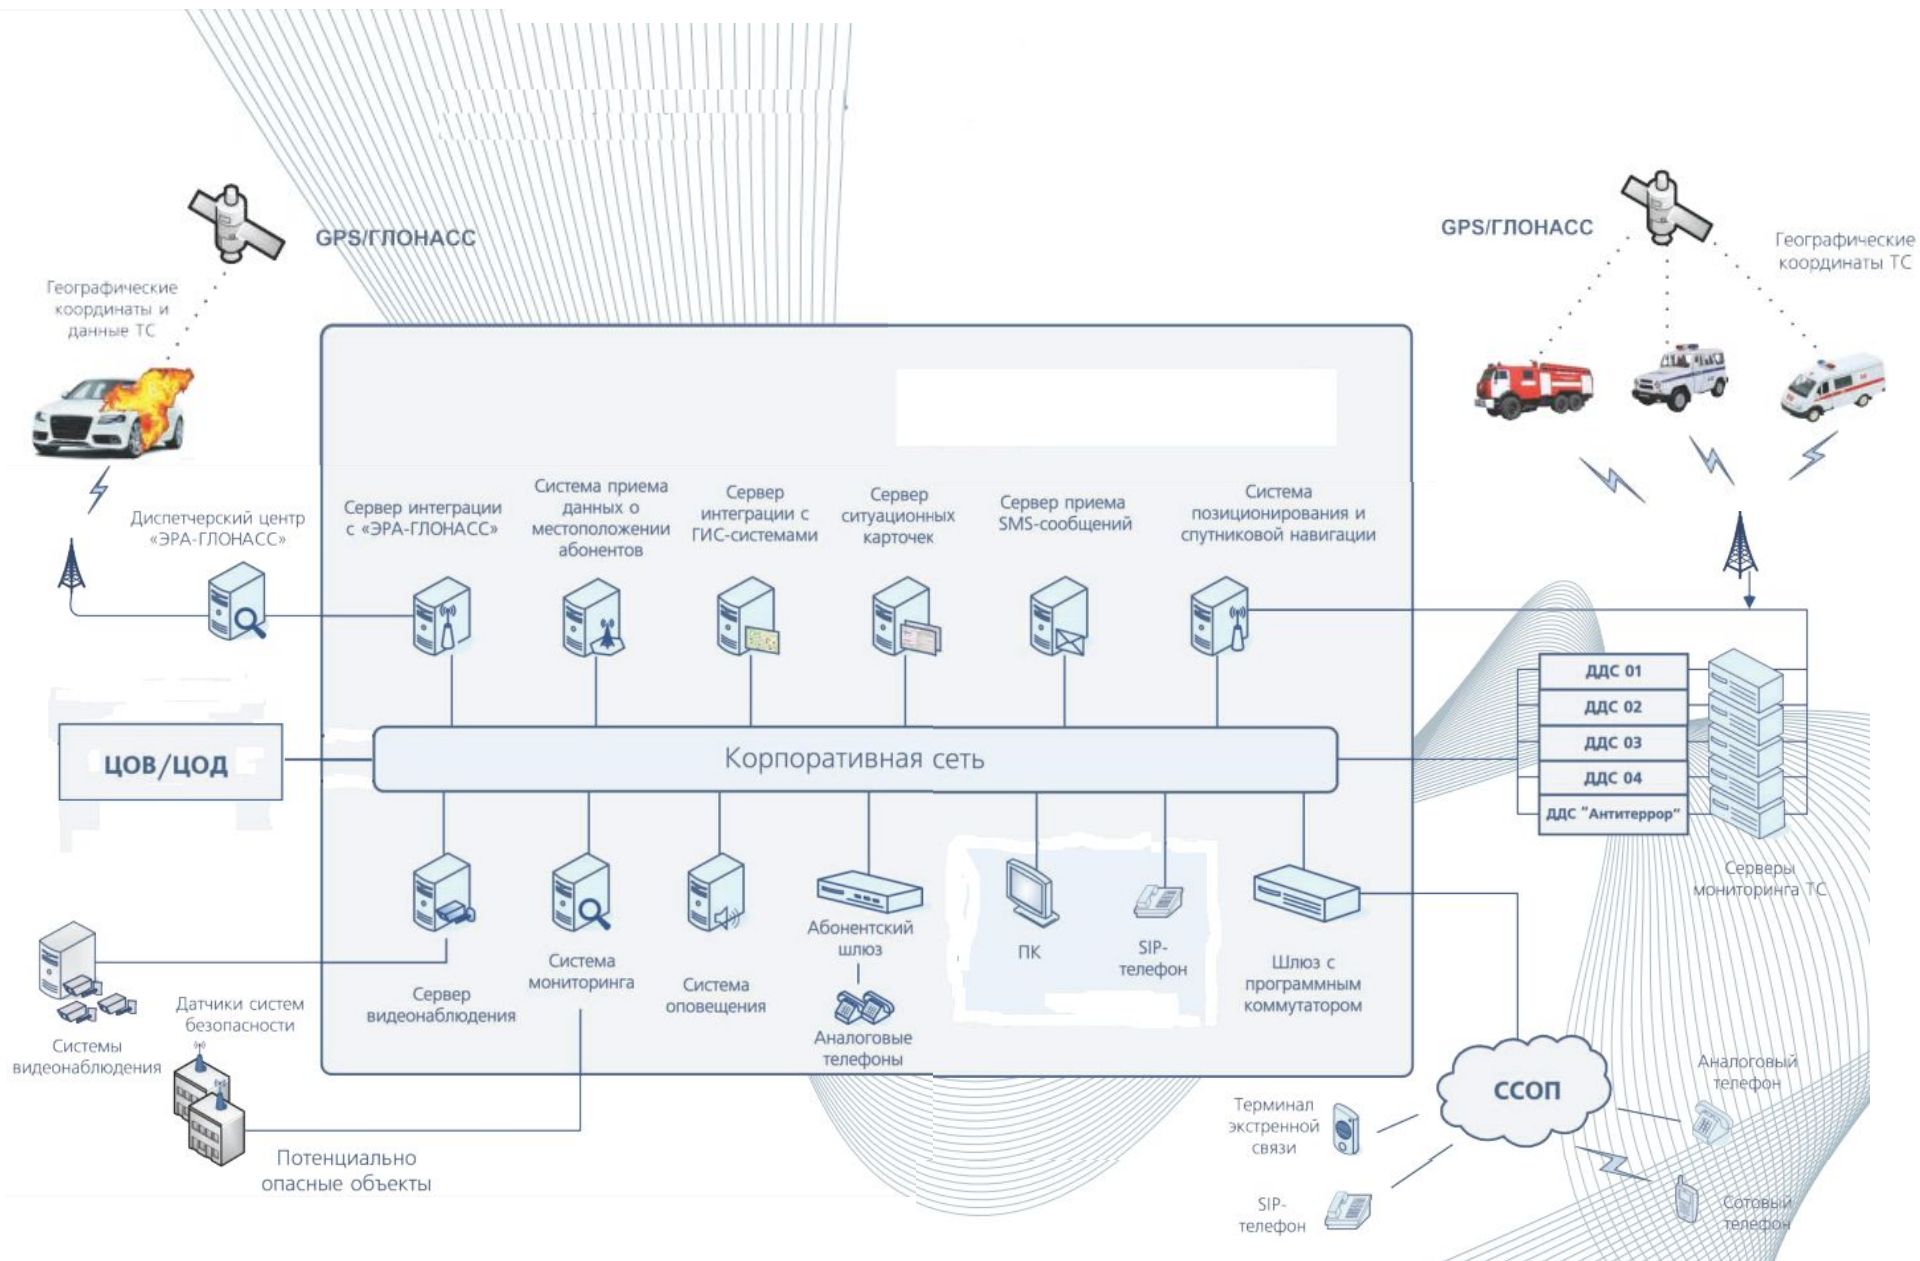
GPS/ГЛОНАСС

Географические координаты и данные ТС

GPS/ГЛОНАСС

Географические координаты ТС

Диспетчерский центр «ЭРА-ГЛОНАСС»

Сервер интеграции с «ЭРА-ГЛОНАСС»

Система приема данных о местоположении абонентов

Сервер интеграции с ГИС-системами

Сервер ситуационных карточек

Сервер приема SMS-сообщений

Система позиционирования и спутниковой навигации

ДДС 01
ДДС 02
ДДС 03
ДДС 04
ДДС "Антитеррор"

ЦОВ/ЦОД

Корпоративная сеть

Серверы мониторинга ТС

Сервер видеонаблюдения

Система мониторинга

Система оповещения

Абонентский шлюз

Аналоговые телефоны

ПК

SIP-телефон

Шлюз с программным коммутатором

Системы видеонаблюдения

Датчики систем безопасности

Потенциально опасные объекты

ССОП

Терминал экстренной связи

SIP-телефон

Аналоговый телефон

Сотовый телефон